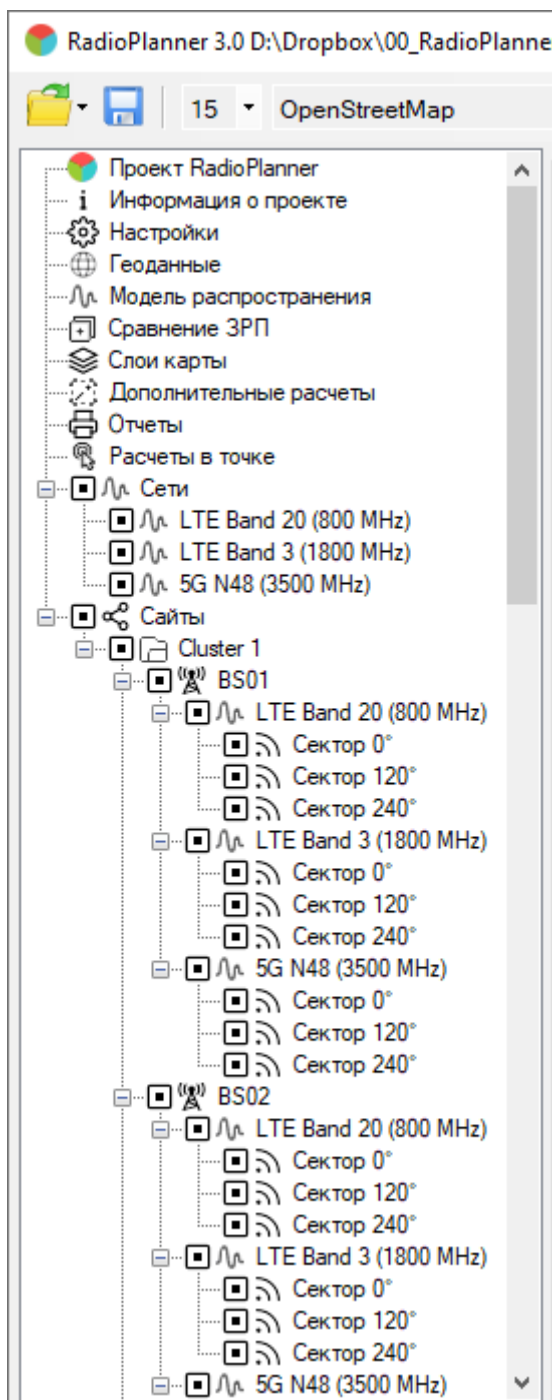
RadioPlanner 3.0 D:\Dropbox\00_RadioPlanne

15 OpenStreetMap

Проект RadioPlanner
Информация о проекте
Настройки
Геоданные
Модель распространения
Сравнение ЗРП
Слои карты
Дополнительные расчеты
Отчеты
Расчеты в точке
Сети
LTE Band 20 (800 MHz)
LTE Band 3 (1800 MHz)
5G N48 (3500 MHz)
Сайты
Cluster 1
BS01
LTE Band 20 (800 MHz)
Сектор 0°
Сектор 120°
Сектор 240°
LTE Band 3 (1800 MHz)
Сектор 0°
Сектор 120°
Сектор 240°
5G N48 (3500 MHz)
Сектор 0°
Сектор 120°
Сектор 240°
BS02
LTE Band 20 (800 MHz)
Сектор 0°
Сектор 120°
Сектор 240°
LTE Band 3 (1800 MHz)
Сектор 0°
Сектор 120°
Сектор 240°
5G N48 (3500 MHz)